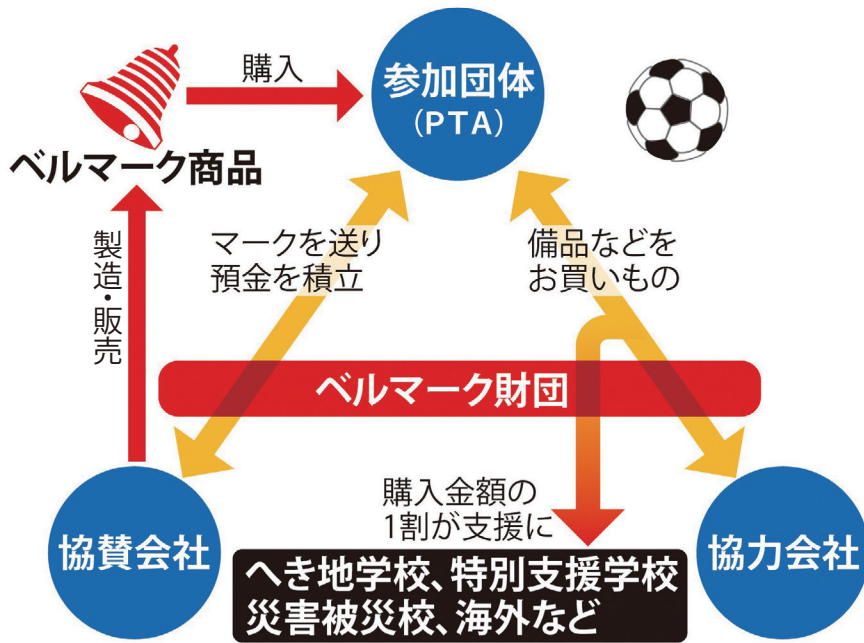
購入

参加団体
(PTA)

ベルマーク商品

製造・販売

マークを送り
預金を積立

備品などを
お買いもの

ベルマーク財団

購入金額の
1割が支援に

協賛会社

協力会社

へき地学校、特別支援学校
災害被災校、海外など